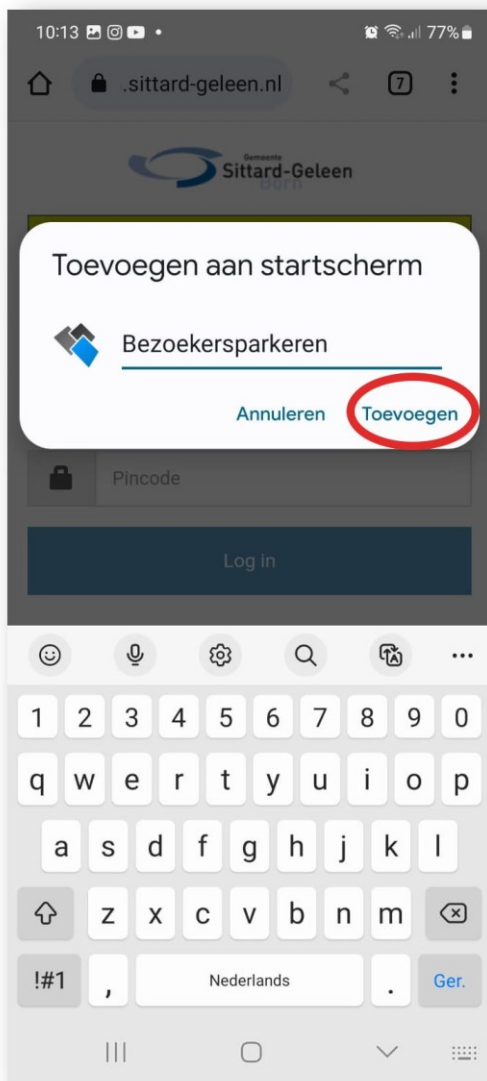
10:13 77%

.sittard-geleen.nl 7

Gemeente Sittard-Geleen Born

Toevoegen aan startscherm

Bezoekersparkeren

Annuleren Toevoegen

Pincode

Log in

1 2 3 4 5 6 7 8 9 0
q w e r t y u i o p
a s d f g h j k l
z x c v b n m
!#1 , Nederlands . Ger.